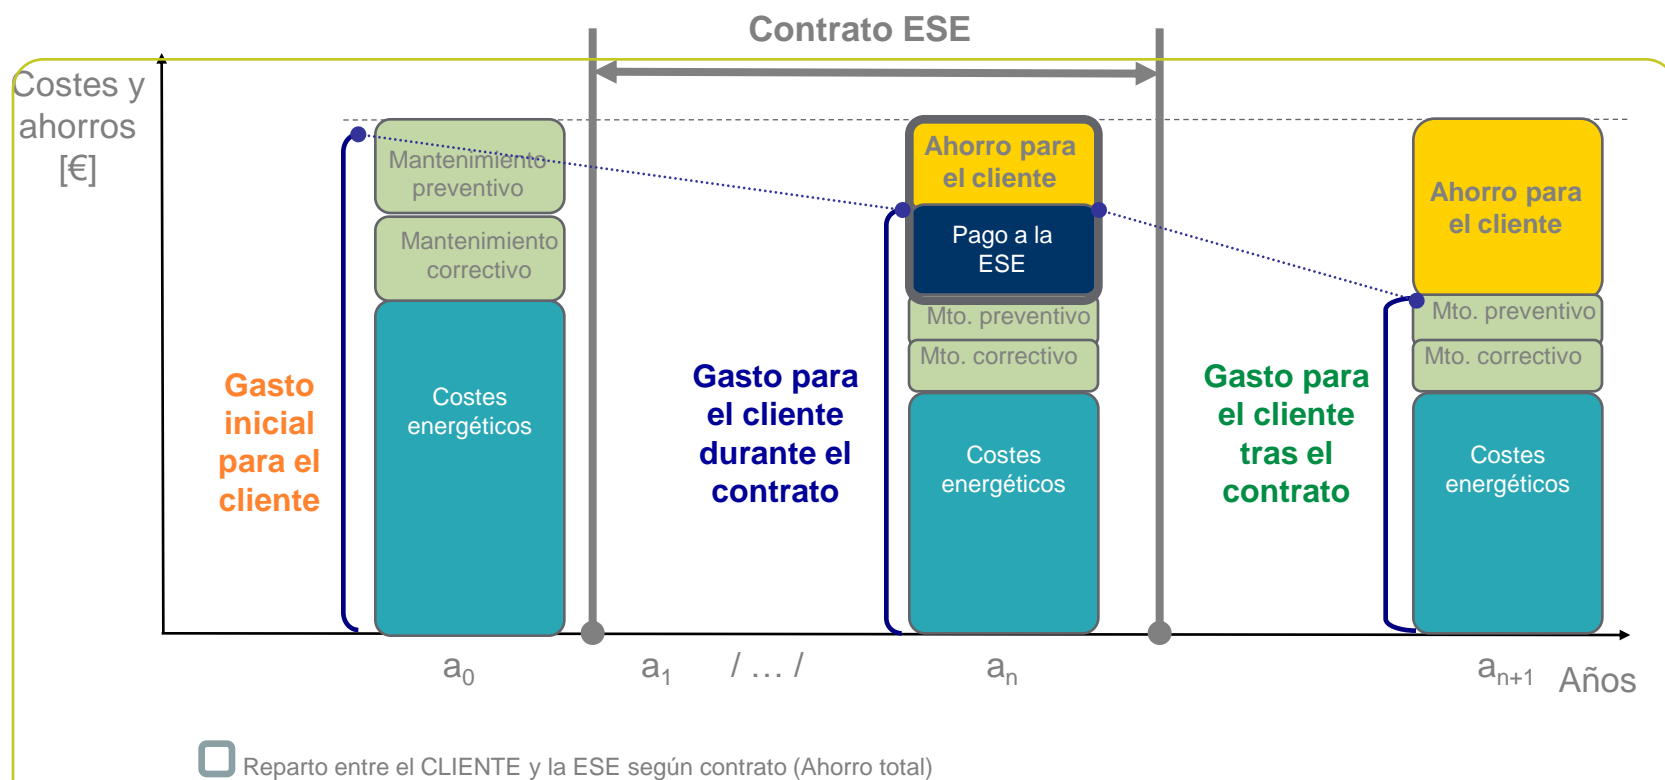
Contrato ESE

Costes y ahorros [€]

Mantenimiento preventivo

Mantenimiento correctivo

Costes energéticos

Gasto inicial para el cliente

Gasto para el cliente durante el contrato

Ahorro para el cliente

Pago a la ESE

Mto. preventivo

Mto. correctivo

Costes energéticos

Gasto para el cliente tras el contrato

Ahorro para el cliente

Mto. preventivo

Mto. correctivo

Costes energéticos

$a_0$ $a_1$ / … / $a_n$ $a_{n+1}$ Años

Reparto entre el CLIENTE y la ESE según contrato (Ahorro total)